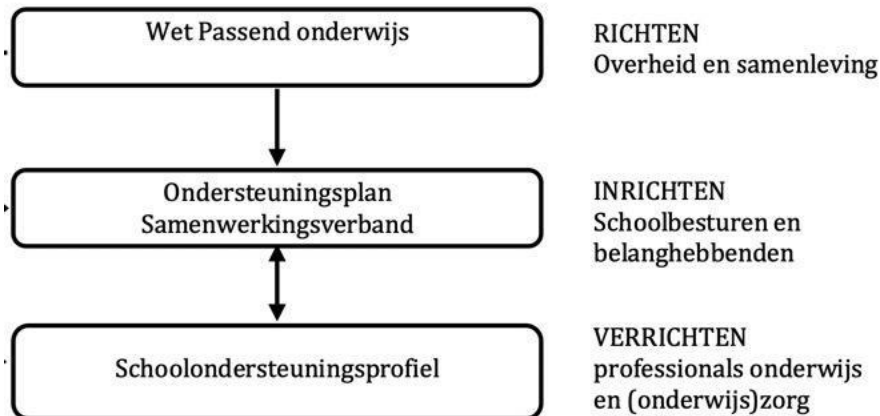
Wet Passend onderwijs

RICHTEN
Overheid en samenleving

Ondersteuningsplan
Samenwerkingsverband

INRICHTEN
Schoolbesturen en belanghebbenden

Schoolondersteuningsprofiel

VERRICHTEN
professionals onderwijs en (onderwijs)zorg